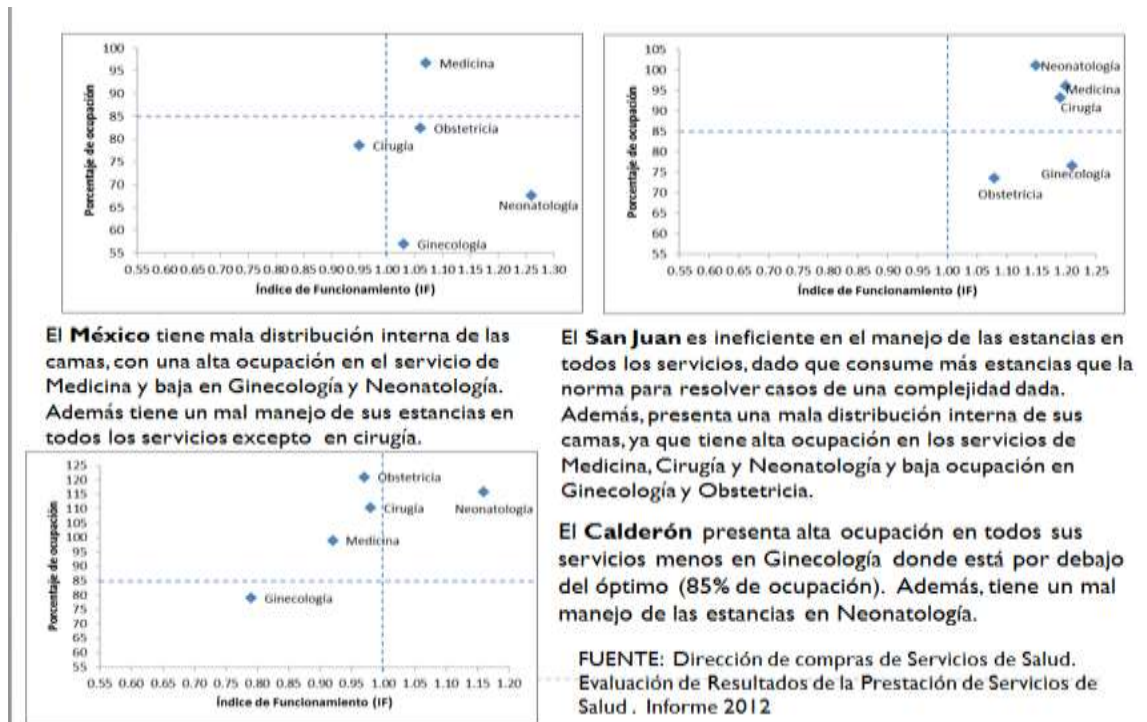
Porcentaje de ocupación

100
95
90
85
80
75
70
65
60
55

Medicina
Obstetricia
Cirugía
Neonatología
Ginecología

0.55 0.60 0.65 0.70 0.75 0.80 0.85 0.90 0.95 1.00 1.05 1.10 1.15 1.20 1.25 1.30

Índice de Funcionamiento (IF)

Porcentaje de ocupación

105
100
95
90
85
80
75
70
65
60
55

Neonatología
Medicina
Cirugía
Ginecología
Obstetricia

0.55 0.60 0.65 0.70 0.75 0.80 0.85 0.90 0.95 1.00 1.05 1.10 1.15 1.20 1.25

Índice de Funcionamiento (IF)

El **México** tiene mala distribución interna de las camas, con una alta ocupación en el servicio de Medicina y baja en Ginecología y Neonatología. Además tiene un mal manejo de sus estancias en todos los servicios excepto en cirugía.

El **San Juan** es ineficiente en el manejo de las estancias en todos los servicios, dado que consume más estancias que la norma para resolver casos de una complejidad dada. Además, presenta una mala distribución interna de sus camas, ya que tiene alta ocupación en los servicios de Medicina, Cirugía y Neonatología y baja ocupación en Ginecología y Obstetricia.

Porcentaje de ocupación

125
120
115
110
105
100
95
90
85
80
75
70
65
60
55

Obstetricia
Cirugía
Neonatología
Medicina
Ginecología

0.55 0.60 0.65 0.70 0.75 0.80 0.85 0.90 0.95 1.00 1.05 1.10 1.15 1.20

Índice de Funcionamiento (IF)

El **Calderón** presenta alta ocupación en todos sus servicios menos en Ginecología donde está por debajo del óptimo (85% de ocupación). Además, tiene un mal manejo de las estancias en Neonatología.

FUENTE: Dirección de compras de Servicios de Salud. Evaluación de Resultados de la Prestación de Servicios de Salud . Informe 2012